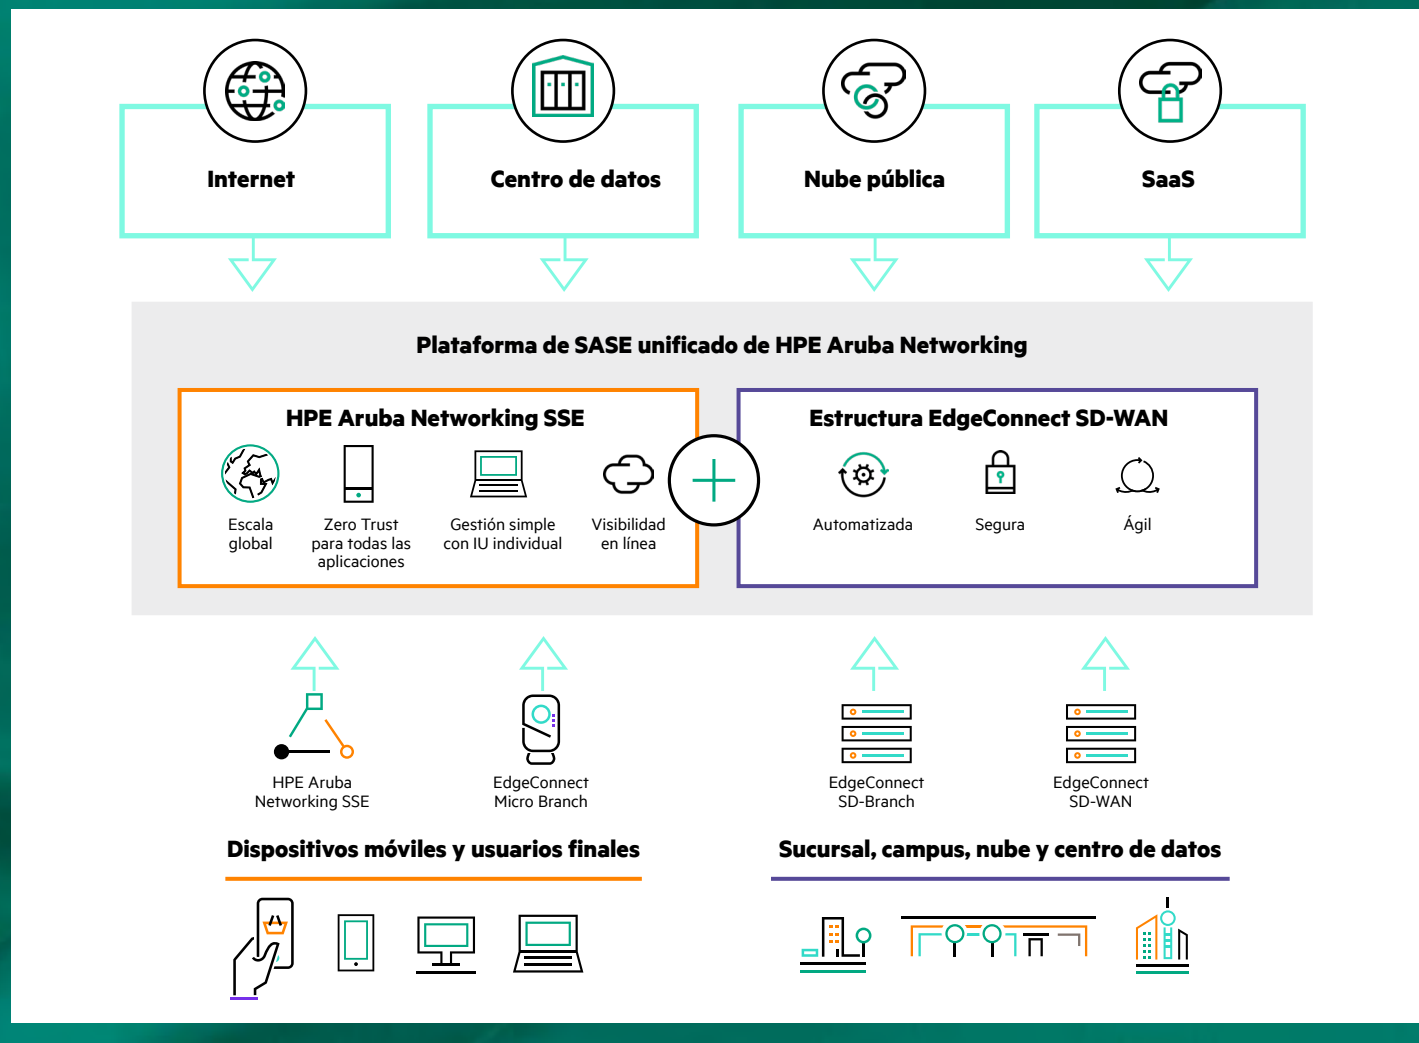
Internet

Centro de datos

Nube pública

SaaS

Plataforma de SASE unificado de HPE Aruba Networking

HPE Aruba Networking SSE

Escala global

Zero Trust para todas las aplicaciones

Gestión simple con IU individual

Visibilidad en línea

Estructura EdgeConnect SD-WAN

Automatizada

Segura

Ágil

HPE Aruba Networking SSE

EdgeConnect Micro Branch

EdgeConnect SD-Branch

EdgeConnect SD-WAN

Dispositivos móviles y usuarios finales

Sucursal, campus, nube y centro de datos